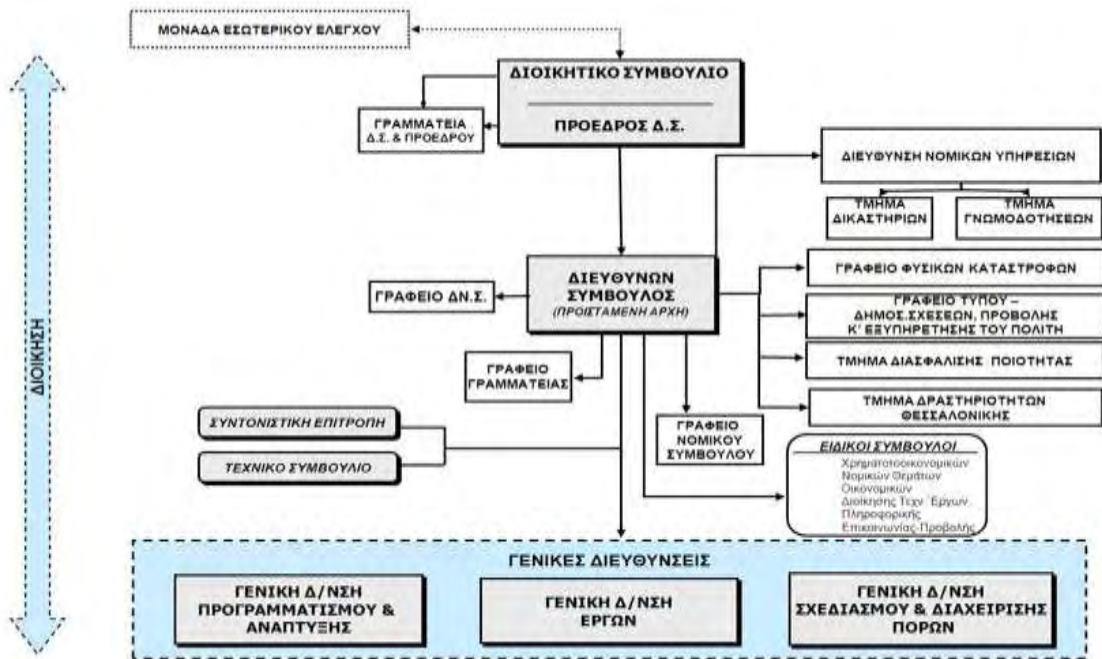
ΜΟΝΑΔΑ ΕΣΩΤΕΡΙΚΟΥ ΕΛΕΓΧΟΥ

ΔΙΟΙΚΗΤΙΚΟ ΣΥΜΒΟΥΛΙΟ

ΠΡΟΕΔΡΟΣ Δ.Σ.

ΓΡΑΜΜΑΤΕΙΑ Δ.Σ. & ΠΡΟΕΔΡΟΥ

ΔΙΕΥΘΥΝΣΗ ΝΟΜΙΚΩΝ ΥΠΗΡΕΣΙΩΝ

ΤΜΗΜΑ ΔΙΚΑΣΤΗΡΙΩΝ

ΤΜΗΜΑ ΓΝΩΜΟΔΟΤΗΣΕΩΝ

ΔΙΕΥΘΥΝΩΝ ΣΥΜΒΟΥΛΟΣ (ΠΡΟΪΣΤΑΜΕΝΗ ΑΡΧΗ)

ΓΡΑΦΕΙΟ ΔΝ.Σ.

ΓΡΑΦΕΙΟ ΦΥΣΙΚΩΝ ΚΑΤΑΣΤΡΟΦΩΝ

ΓΡΑΦΕΙΟ ΤΥΠΟΥ – ΔΗΜΟΣ.ΣΧΕΣΕΩΝ, ΠΡΟΒΟΛΗΣ Κ' ΕΞΥΠΗΡΕΤΗΣΗΣ ΤΟΥ ΠΟΛΙΤΗ

ΤΜΗΜΑ ΔΙΑΣΦΑΛΙΣΗΣ ΠΟΙΟΤΗΤΑΣ

ΤΜΗΜΑ ΔΡΑΣΤΗΡΙΟΤΗΤΩΝ ΘΕΣΣΑΛΟΝΙΚΗΣ

ΓΡΑΦΕΙΟ ΓΡΑΜΜΑΤΕΙΑΣ

ΓΡΑΦΕΙΟ ΝΟΜΙΚΟΥ ΣΥΜΒΟΥΛΟΥ

ΣΥΝΤΟΝΙΣΤΙΚΗ ΕΠΙΤΡΟΠΗ

ΤΕΧΝΙΚΟ ΣΥΜΒΟΥΛΙΟ

ΕΙΔΙΚΟΙ ΣΥΜΒΟΥΛΟΙ
Χρηματοοικονομικών
Νομικών Θεμάτων
Οικονομικών
Διοίκησης Τεχν. Έργων
Πληροφορικής
Επικοινωνίας-Προβολής

ΔΙΟΙΚΗΣΗ

ΓΕΝΙΚΕΣ ΔΙΕΥΘΥΝΣΕΙΣ

ΓΕΝΙΚΗ Δ/ΝΣΗ ΠΡΟΓΡΑΜΜΑΤΙΣΜΟΥ & ΑΝΑΠΤΥΞΗΣ

ΓΕΝΙΚΗ Δ/ΝΣΗ ΕΡΓΩΝ

ΓΕΝΙΚΗ Δ/ΝΣΗ ΣΧΕΔΙΑΣΜΟΥ & ΔΙΑΧΕΙΡΙΣΗΣ ΠΟΡΩΝ